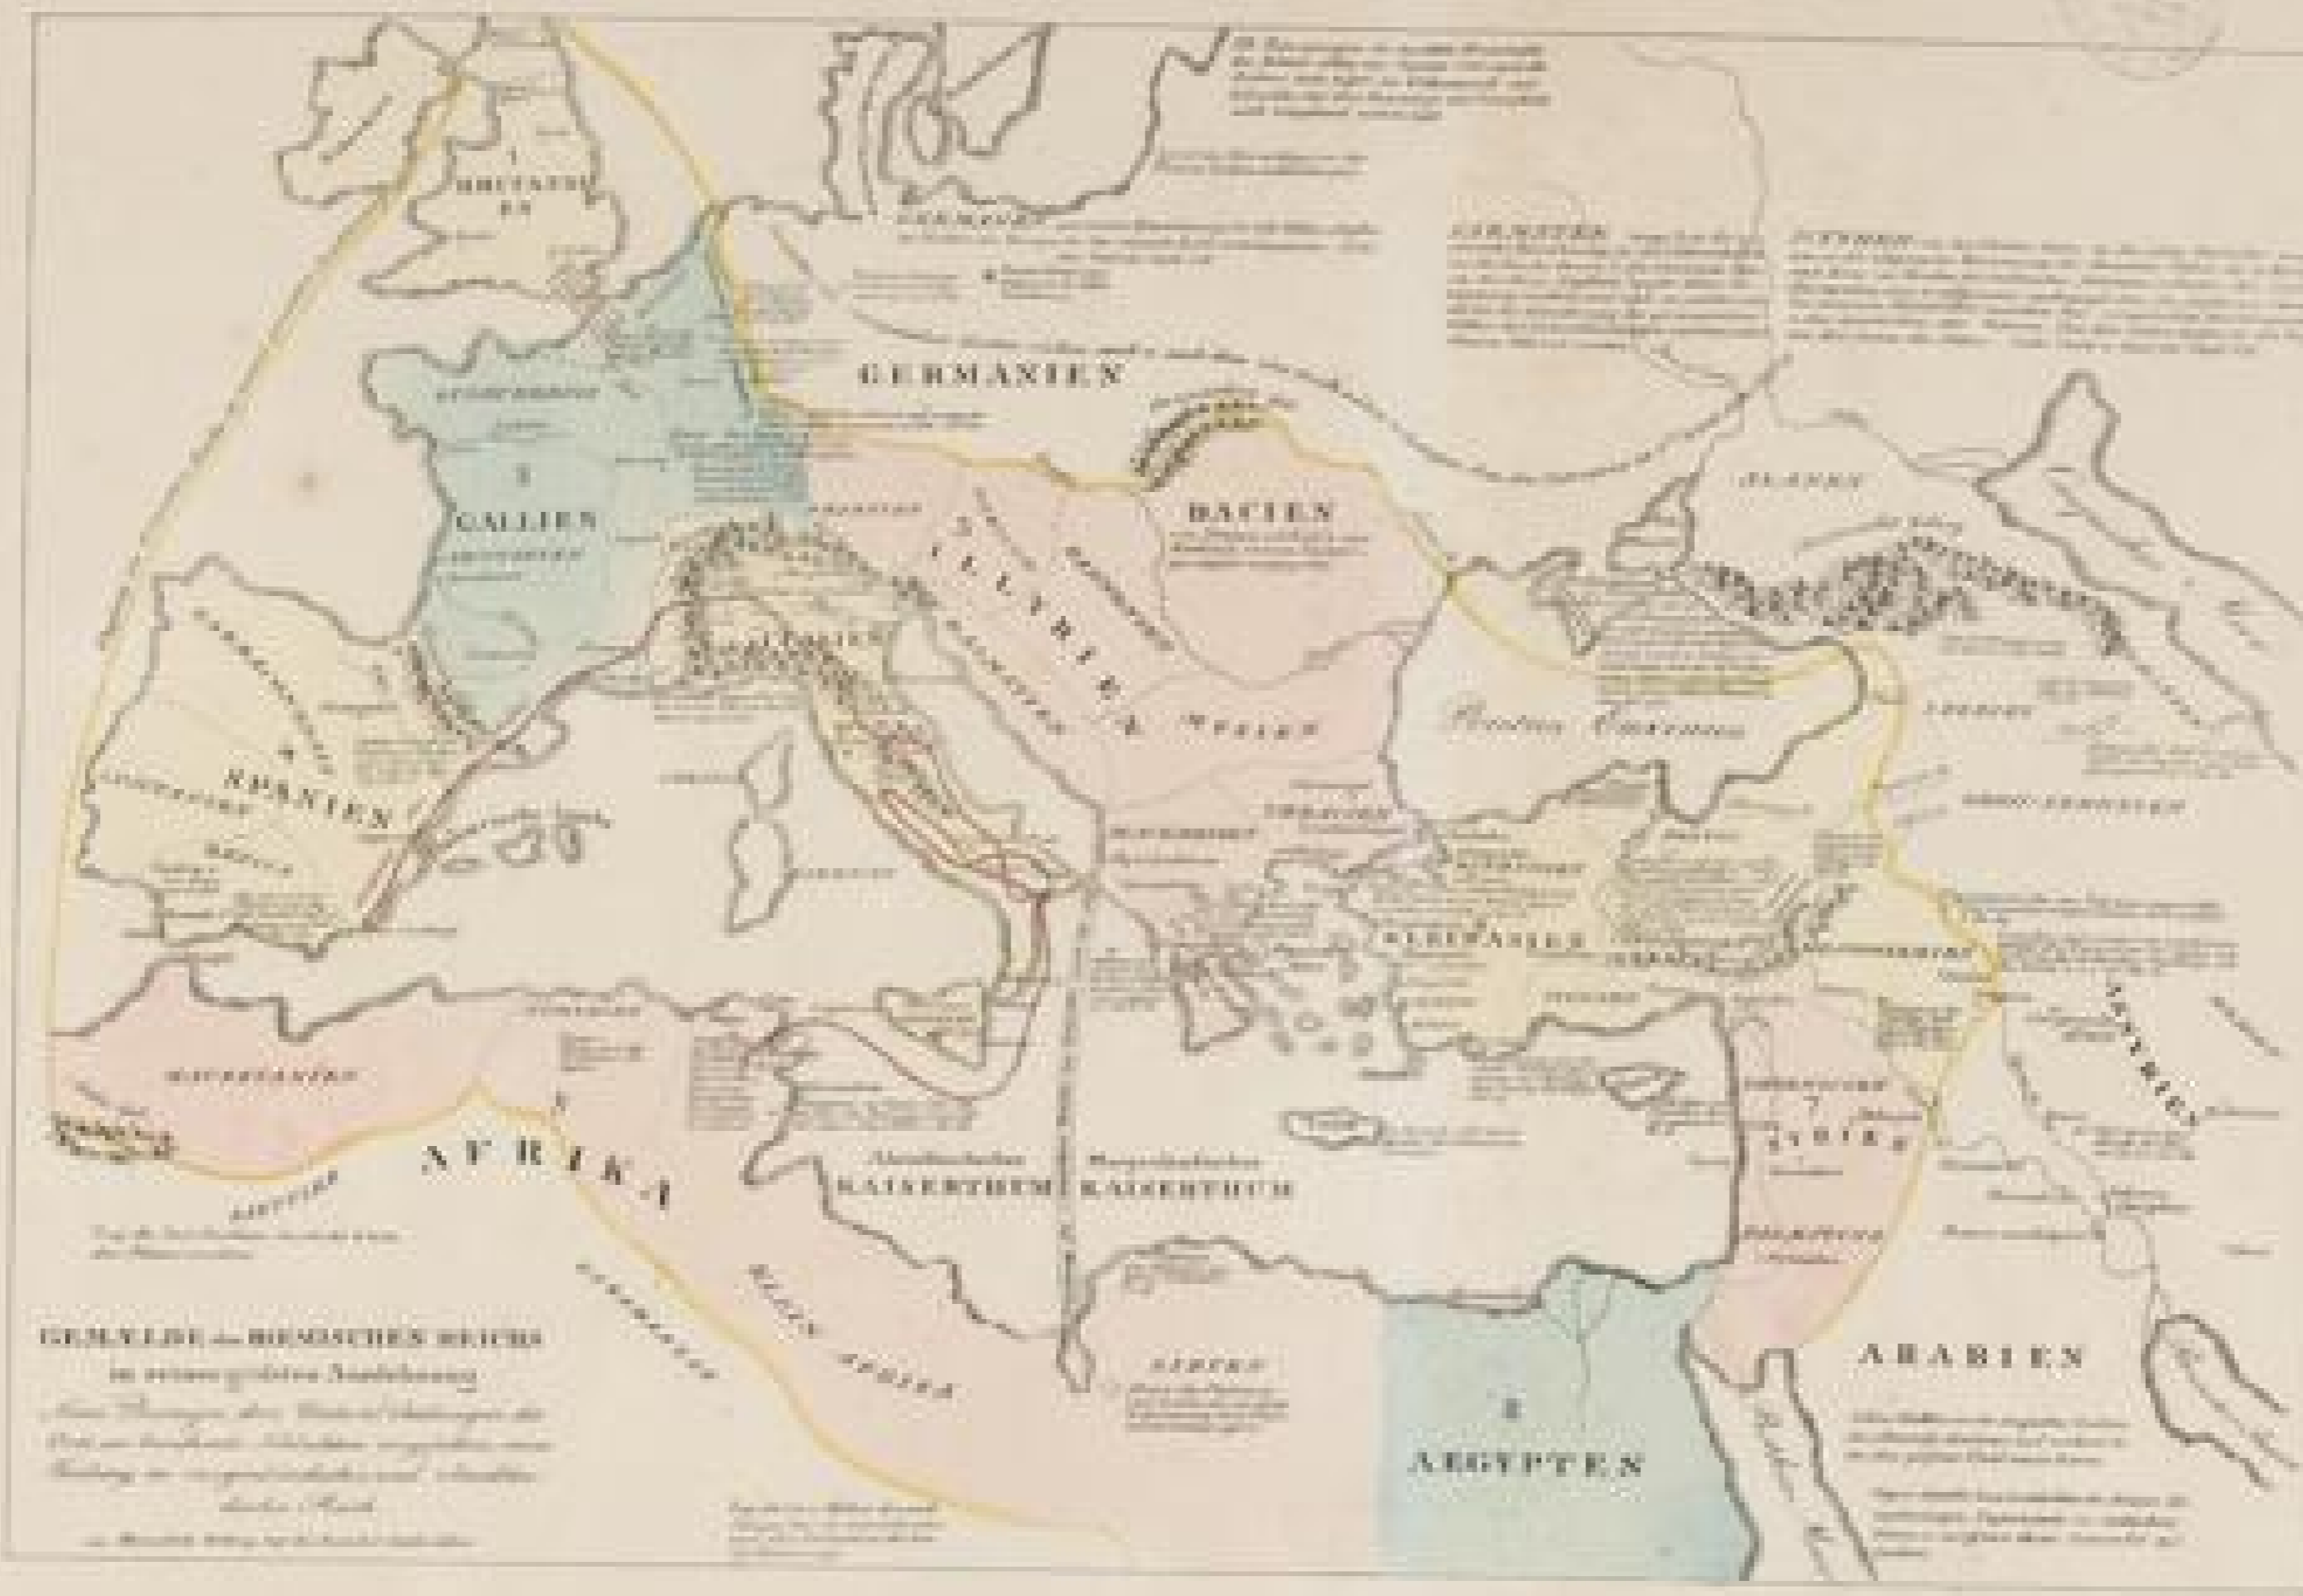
BRITANNIEN

GERMANIEN

GALLIEN

SPANIEN

ITALIEN

ILLYRIEN

DACIEN

MOESIEN

Pontus Euxinus

SARMATIEN

SCYTHEN

ALANEN

KLEINASIEN

ARMENIEN

SYRIEN

MAURETANIEN

AFRIKA

Abendländisches KAISERTHUM

Morgenländisches KAISERTHUM

AEGYPTEN

ARABIEN

GEMÄLDE des RÖMISCHEN REICHS in seiner größten Ausdehnung

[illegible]